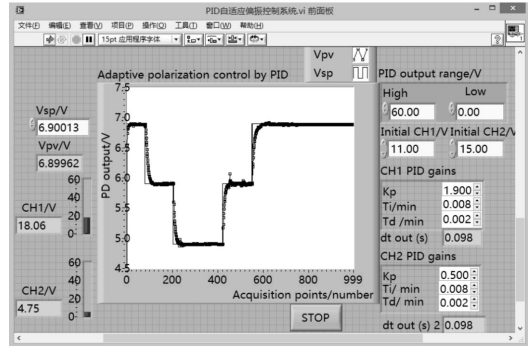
PID自适应偏振控制系统.vi 前面板

文件(F) 编辑(E) 查看(V) 项目(P) 操作(O) 工具(T) 窗口(W) 帮助(H)

15pt 应用程序字体

Vpv
Vsp

Adaptive polarization control by PID

Vsp/V
6.90013
Vpv/V
6.89962

CH1/V
18.06
60
40
20
0

CH2/V
4.75
60
40
20
0

PD output/V
7.5
7.0
6.5
6.0
5.5
5.0
4.5
0 200 400 600 800 999
Acquisition points/number

STOP

PID output range/V
High
60.00
Low
0.00
Initial CH1/V
11.00
Initial CH2/V
15.00
CH1 PID gains
Kp 1.900
Ti/min 0.008
Td /min 0.002
dt out (s) 0.098
CH2 PID gains
Kp 0.500
Ti/ min 0.008
Td/ min 0.002
dt out (s) 2 0.098